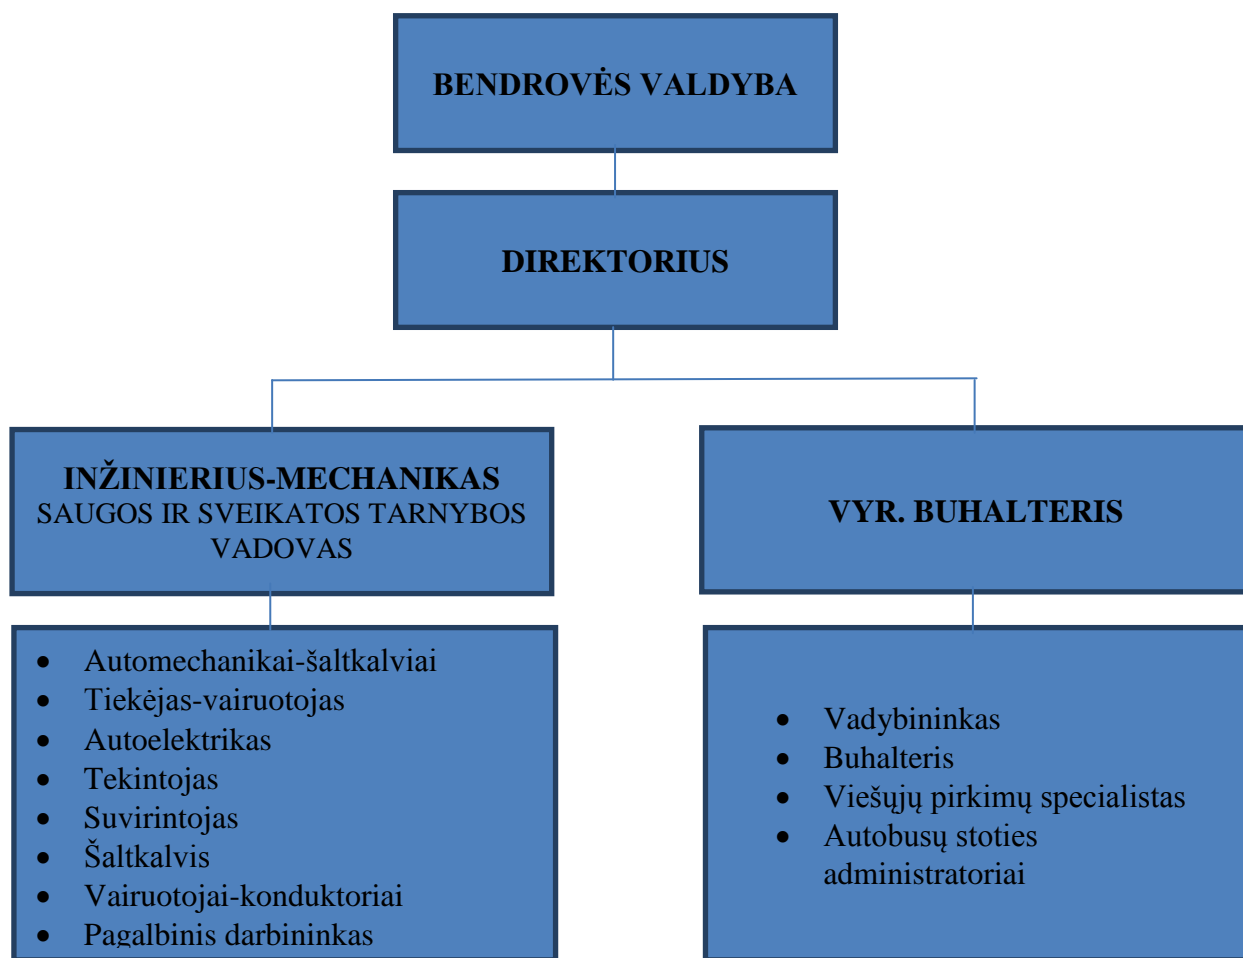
BENDROVĖS VALDYBA

DIREKTORIUS

INŽINIERIUS-MECHANIKAS
SAUGOS IR SVEIKATOS TARNYBOS VADOVAS

- Automechanikai-šaltkalviai
- Tiekėjas-vairuotojas
- Autoelektrikas
- Tekintojas
- Suvirintojas
- Šaltkalvis
- Vairuotojai-konduktoriai
- Pagalbinis darbininkas

VYR. BUHALTERIS

- Vadybininkas
- Buhalteris
- Viešųjų pirkimų specialistas
- Autobusų stoties administratoriai